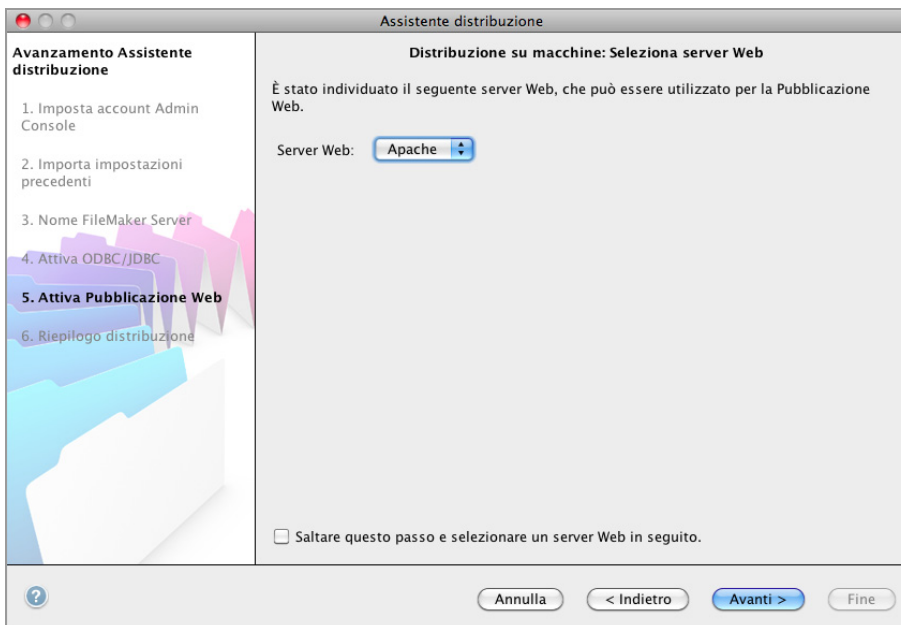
Assistente distribuzione

Avanzamento Assistente distribuzione

1. Imposta account Admin Console

2. Importa impostazioni precedenti

3. Nome FileMaker Server

4. Attiva ODBC/JDBC

5. Attiva Pubblicazione Web

6. Riepilogo distribuzione

Distribuzione su macchine: Seleziona server Web

È stato individuato il seguente server Web, che può essere utilizzato per la Pubblicazione Web.

Server Web: Apache

Saltare questo passo e selezionare un server Web in seguito.

?

Annulla

< Indietro

Avanti >

Fine